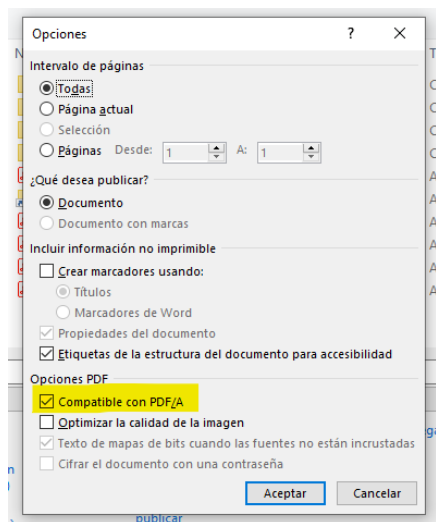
Opciones ? ×

Intervalo de páginas
Todas
Página actual
Selección
Páginas Desde: 1 A: 1

¿Qué desea publicar?
Documento
Documento con marcas

Incluir información no imprimible
Crear marcadores usando:
Títulos
Marcadores de Word
Propiedades del documento
Etiquetas de la estructura del documento para accesibilidad

Opciones PDF
Compatible con PDF/A
Optimizar la calidad de la imagen
Texto de mapas de bits cuando las fuentes no están incrustadas
Cifrar el documento con una contraseña

Aceptar Cancelar

publicar